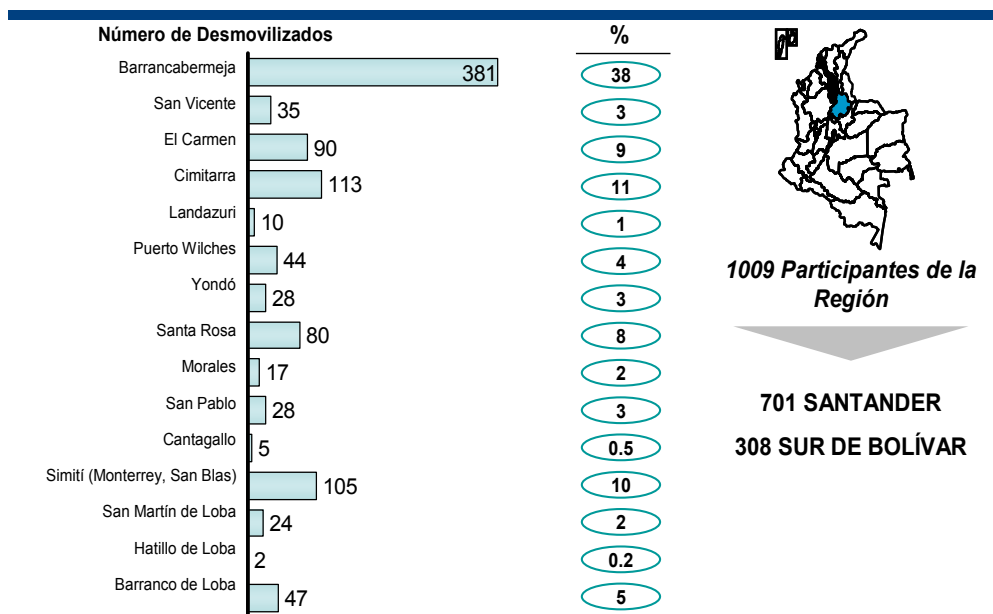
Número de Desmovilizados

| | Número | % |
|---|---|---|
| Barrancabermeja | 381 | 38 |
| San Vicente | 35 | 3 |
| El Carmen | 90 | 9 |
| Cimitarra | 113 | 11 |
| Landazuri | 10 | 1 |
| Puerto Wilches | 44 | 4 |
| Yondó | 28 | 3 |
| Santa Rosa | 80 | 8 |
| Morales | 17 | 2 |
| San Pablo | 28 | 3 |
| Cantagallo | 5 | 0.5 |
| Simití (Monterrey, San Blas) | 105 | 10 |
| San Martín de Loba | 24 | 2 |
| Hatillo de Loba | 2 | 0.2 |
| Barranco de Loba | 47 | 5 |

1009 Participantes de la Región

701 SANTANDER

308 SUR DE BOLÍVAR